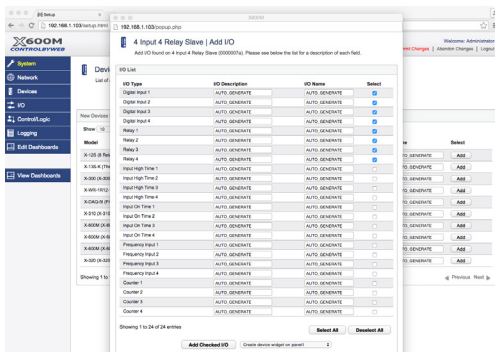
Setup
192.168.1.103/setup.html
X600M CONTROLBYWEB
Welcome: Administrator
Save Changes | Abandon Changes | Logout
System
Network
Devices
I/O
Control/Logic
Logging
Edit Dashboards
View Dashboards
Devi
List of
New Devices
Show 10
Model
X-12S (X-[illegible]
X-13S-K (The
X-300 (X-3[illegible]
X-WR-1R12 (
X-DAQ-2R (F
X-310 (X-310
X-600M (X-6
X-600M (X-6
X-600M (X-6
X-320 (X-320
Showing 1 to
Select
Add
Add
Add
Add
Add
Add
Add
Add
Add
Add
Previous Next

192.168.1.103/popup.php
4 Input 4 Relay Slave | Add I/O
Add I/O found on 4 Input 4 Relay Slave (0000007a). Please see below the list for a description of each field.
I/O List

| I/O Type | I/O Description | I/O Name | Select |
|---|---|---|---|
| Digital Input 1 | AUTO_GENERATE | AUTO_GENERATE | |
| Digital Input 2 | AUTO_GENERATE | AUTO_GENERATE | |
| Digital Input 3 | AUTO_GENERATE | AUTO_GENERATE | |
| Digital Input 4 | AUTO_GENERATE | AUTO_GENERATE | |
| Relay 1 | AUTO_GENERATE | AUTO_GENERATE | |
| Relay 2 | AUTO_GENERATE | AUTO_GENERATE | |
| Relay 3 | AUTO_GENERATE | AUTO_GENERATE | |
| Relay 4 | AUTO_GENERATE | AUTO_GENERATE | |
| Input High Time 1 | AUTO_GENERATE | AUTO_GENERATE | |
| Input High Time 2 | AUTO_GENERATE | AUTO_GENERATE | |
| Input High Time 3 | AUTO_GENERATE | AUTO_GENERATE | |
| Input High Time 4 | AUTO_GENERATE | AUTO_GENERATE | |
| Input On Time 1 | AUTO_GENERATE | AUTO_GENERATE | |
| Input On Time 2 | AUTO_GENERATE | AUTO_GENERATE | |
| Input On Time 3 | AUTO_GENERATE | AUTO_GENERATE | |
| Input On Time 4 | AUTO_GENERATE | AUTO_GENERATE | |
| Frequency Input 1 | AUTO_GENERATE | AUTO_GENERATE | |
| Frequency Input 2 | AUTO_GENERATE | AUTO_GENERATE | |
| Frequency Input 3 | AUTO_GENERATE | AUTO_GENERATE | |
| Frequency Input 4 | AUTO_GENERATE | AUTO_GENERATE | |
| Counter 1 | AUTO_GENERATE | AUTO_GENERATE | |
| Counter 2 | AUTO_GENERATE | AUTO_GENERATE | |
| Counter 3 | AUTO_GENERATE | AUTO_GENERATE | |
| Counter 4 | AUTO_GENERATE | AUTO_GENERATE | |

Showing 1 to 24 of 24 entries
Select All
Deselect All
Add Checked I/O
Create device widget on panel